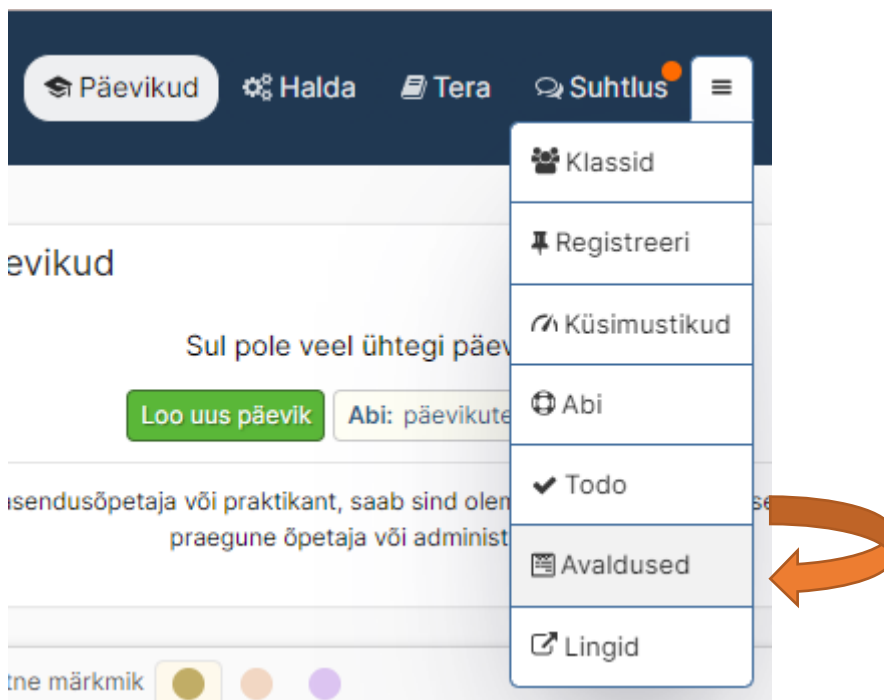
Päevikud Halda Tera Suhtlus

Klassid
Registreeri
Küsimustikud
Abi
Todo
Avaldused
Lingid

evikud

Sul pole veel ühtegi päev

Loo uus päevik Abi: päevikute

asendusõpetaja või praktikant, saab sind olem

praegune õpetaja või administ

tne märkmik